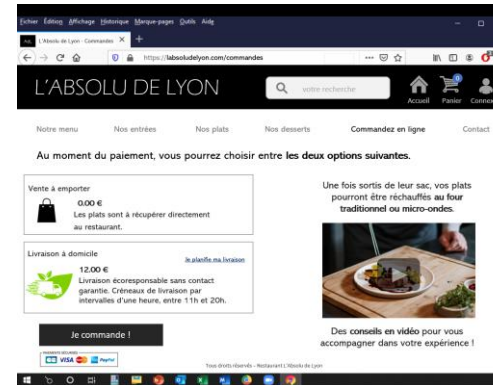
Fichier Édition Affichage Historique Marque-pages Outils Aide

L'Absolu de Lyon - Commandes ×

https://labsoludelyon.com/commandes

L'ABSOLU DE LYON

votre recherche

Accueil Panier Connex

Notre menu Nos entrées Nos plats Nos desserts Commandez en ligne Contact

Au moment du paiement, vous pourrez choisir entre les deux options suivantes.

Vente à emporter

0.00 €

Les plats sont à récupérer directement au restaurant.

Livraison à domicile

Je planifie ma livraison

12.00 €

Livraison écoresponsable sans contact garantie. Créneaux de livraison par intervalles d'une heure, entre 11h et 20h.

Je commande !

VISA PayPal

Une fois sortis de leur sac, vos plats pourront être réchauffés au four traditionnel ou micro-ondes.

Des conseils en vidéo pour vous accompagner dans votre expérience !

Tous droits réservés - Restaurant L'Absolu de Lyon